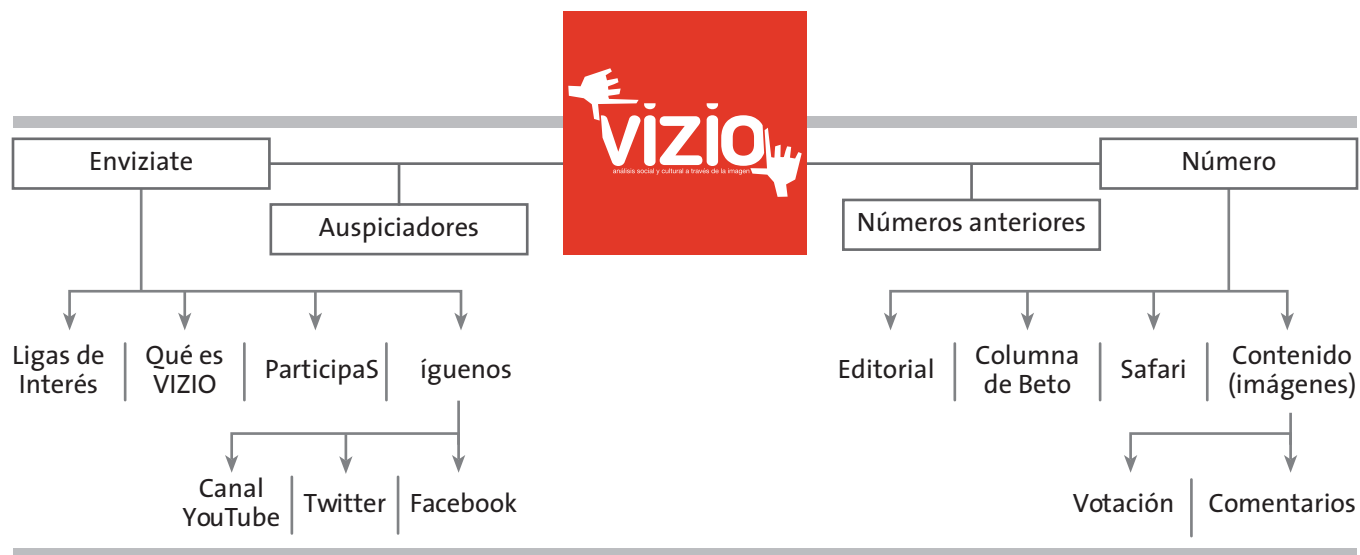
VIZIO
análisis social y cultural a través de la imagen

Enviziate

Auspiciadores

Ligas de Interés | Qué es VIZIO | ParticipaS | íguenos

Canal YouTube | Twitter | Facebook

Números anteriores

Número

Editorial | Columna de Beto | Safari | Contenido (imágenes)

Votación | Comentarios